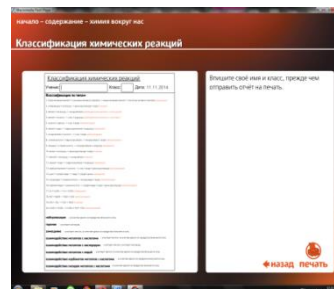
начало – содержание – химия вокруг нас

Классификация химических реакций

Классификация химических реакций

Ученик: Класс: Дата: 11.11.2014

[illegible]

Впишите своё имя и класс, прежде чем отправить отчёт на печать.

назад печать